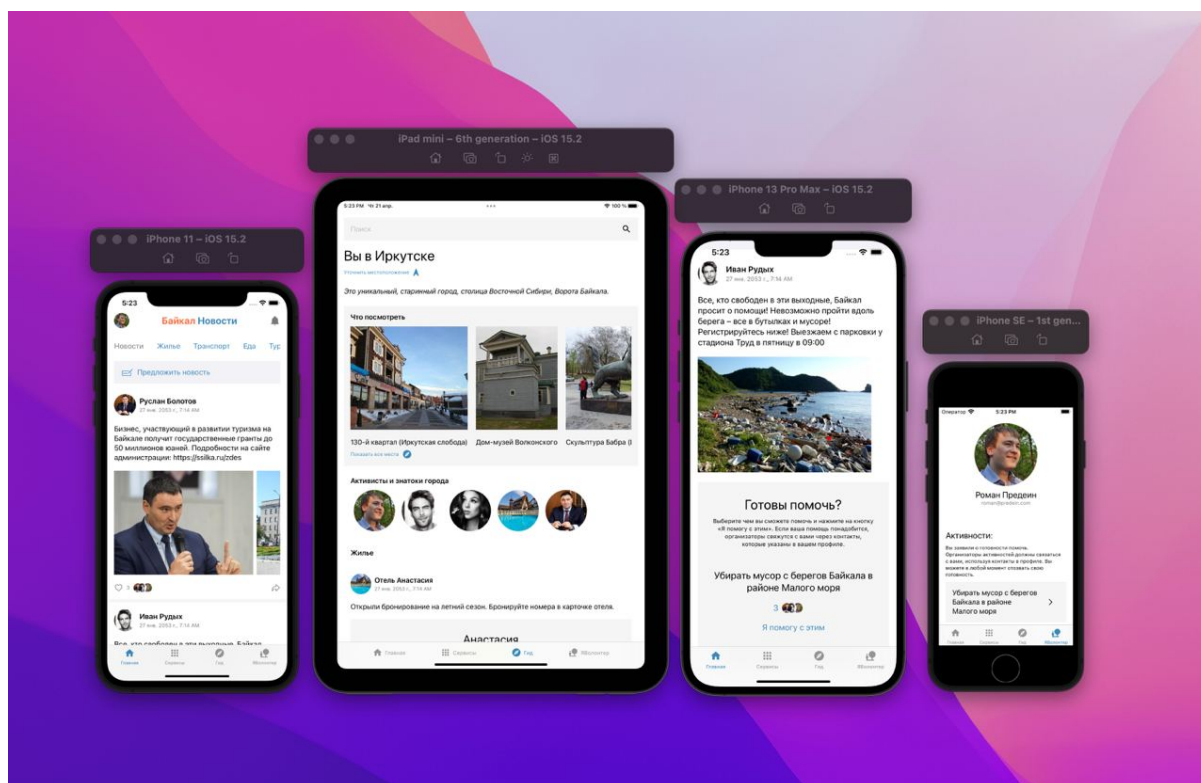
iPhone 11 – iOS 15.2

5:23

Байкал Новости

Новости Жилье Транспорт Еда Тур

Предложить новость

Руслан Болотов
27 янв. 2023 г., 7:14 AM

Бизнес, участвующий в развитии туризма на Байкале получит госудраственные гранты до 50 миллионов юаней. Подробности на сайте администрации: https://ssilka.ru/zdes

Иван Рудых
27 янв. 2023 г., 7:14 AM

Все, кто свободен в эти выходные, Байкал

Главная Сервисы Гид Волонтер

iPad mini – 6th generation – iOS 15.2

5:23 PM Чт 21 апр.

100 %

Поиск

Вы в Иркутске

Уточнить местоположение

Это уникальный, старинный город, столица Восточной Сибири, Ворота Байкала.

Что посмотреть

130-й квартал (Иркутская слобода) Дом-музей Волконского Скульптура Бабра (I

Показать все места

Активисты и знатоки города

Жилье

Отель Анастасия
27 янв. 2023 г., 7:14 AM

Открыли бронирование на летний сезон. Бронируйте номера в карточке отеля.

Анастасия

Главная Сервисы Гид Волонтер

iPhone 13 Pro Max – iOS 15.2

5:23

Иван Рудых
27 янв. 2023 г., 7:14 AM

Все, кто свободен в эти выходные, Байкал просит о помощи! Невозможно пройти вдоль берега – все в бутылках и мусоре! Регистрируйтесь ниже! Выезжаем с парковки у стадиона Труд в пятницу в 09:00

Готовы помочь?

Выберите чем вы сможете помочь и нажмите на кнопку «Я помогу с этим». Если ваша помощь понадобится, организаторы свяжутся с вами через контакты, которые указаны в вашем профиле.

Убирать мусор с берегов Байкала в районе Малого моря

3

Я помогу с этим

Главная Сервисы Гид Волонтер

iPhone SE – 1st gen...

Оператор 5:23 PM

Роман Предеин
roman@predein.com

Активности:

Вы заявили о готовности помочь. Организаторы активностей должны связаться с вами, используя контакты в профиле. Вы можете в любой момент отозвать свою готовность.

Убирать мусор с берегов Байкала в районе Малого моря

Главная Сервисы Гид Волонтер